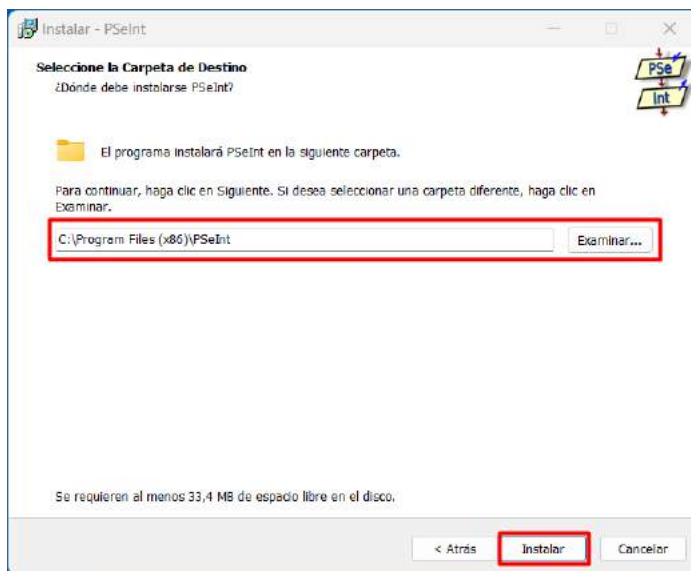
Instalar - PSeInt

Seleccione la Carpeta de Destino
¿Dónde debe instalarse PSeInt?

PSe
Int

El programa instalará PSeInt en la siguiente carpeta.

Para continuar, haga clic en Siguiente. Si desea seleccionar una carpeta diferente, haga clic en Examinar.

C:\Program Files (x86)\PSeInt

Examinar...

Se requieren al menos 33,4 MB de espacio libre en el disco.

< Atrás

Instalar

Cancelar